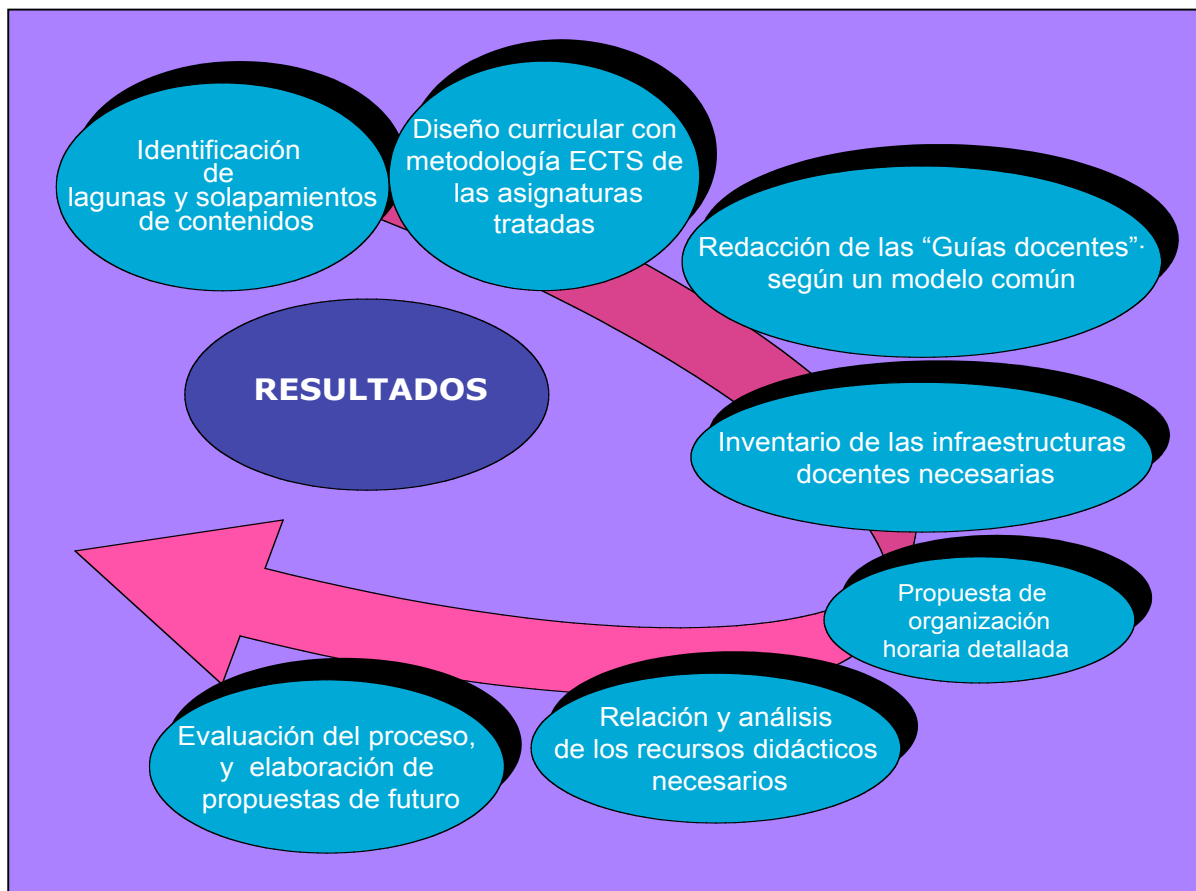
Identificación de lagunas y solapamientos de contenidos

Diseño curricular con metodología ECTS de las asignaturas tratadas

Redacción de las “Guías docentes”· según un modelo común

RESULTADOS

Inventario de las infraestructuras docentes necesarias

Propuesta de organización horaria detallada

Relación y análisis de los recursos didácticos necesarios

Evaluación del proceso, y elaboración de propuestas de futuro